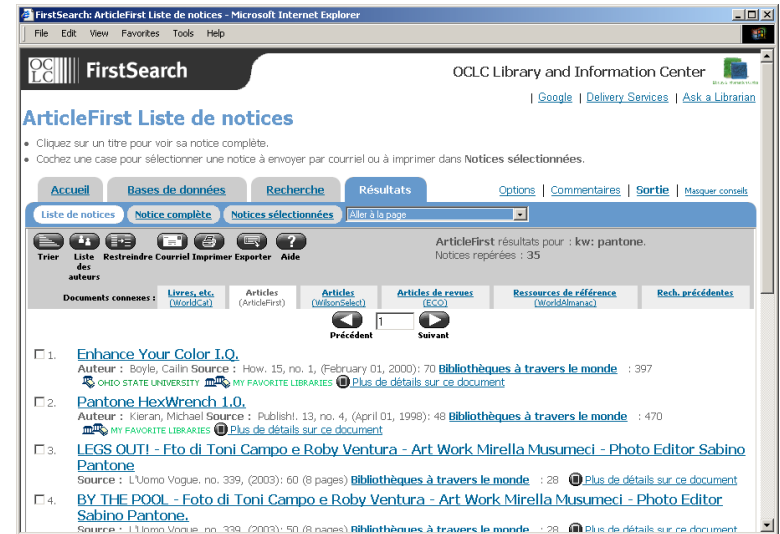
FirstSearch: ArticleFirst Liste de notices - Microsoft Internet Explorer

File Edit View Favorites Tools Help

OCLC FirstSearch

OCLC Library and Information Center

| Google | Delivery Services | Ask a Librarian

ArticleFirst Liste de notices

• Cliquez sur un titre pour voir sa notice complète.
• Cochez une case pour sélectionner une notice à envoyer par courriel ou à imprimer dans Notices sélectionnées.

Accueil | Bases de données | Recherche | Résultats

Options | Commentaires | Sortie | Masquer conseils

Liste de notices | Notice complète | Notices sélectionnées | Aller à la page

Trier | Liste des auteurs | Restreindre | Courriel | Imprimer | Exporter | Aide

ArticleFirst résultats pour : kw: pantone.
Notices repérées : 35

Documents connexes : Livres, etc. (WorldCat) | Articles (ArticleFirst) | Articles (WilsonSelect) | Articles de revues (ECO) | Ressources de référence (WorldAlmanac) | Rech. précédentes

Précédent 1 Suivant

1. Enhance Your Color I.Q.
Auteur : Boyle, Cailin Source : How. 15, no. 1, (February 01, 2000): 70 Bibliothèques à travers le monde : 397
OHIO STATE UNIVERSITY MY FAVORITE LIBRARIES Plus de détails sur ce document

2. Pantone HexWrench 1.0.
Auteur : Kieran, Michael Source : Publish!. 13, no. 4, (April 01, 1998): 48 Bibliothèques à travers le monde : 470
MY FAVORITE LIBRARIES Plus de détails sur ce document

3. LEGS OUT! - Fto di Toni Campo e Roby Ventura - Art Work Mirella Musumeci - Photo Editor Sabino Pantone
Source : L'Uomo Vogue. no. 339, (2003): 60 (8 pages) Bibliothèques à travers le monde : 28 Plus de détails sur ce document

4. BY THE POOL - Foto di Toni Campo e Roby Ventura - Art Work Mirella Musumeci - Photo Editor Sabino Pantone.
Source : L'Uomo Vogue. no. 339, (2003): 50 (8 pages) Bibliothèques à travers le monde : 28 Plus de détails sur ce document